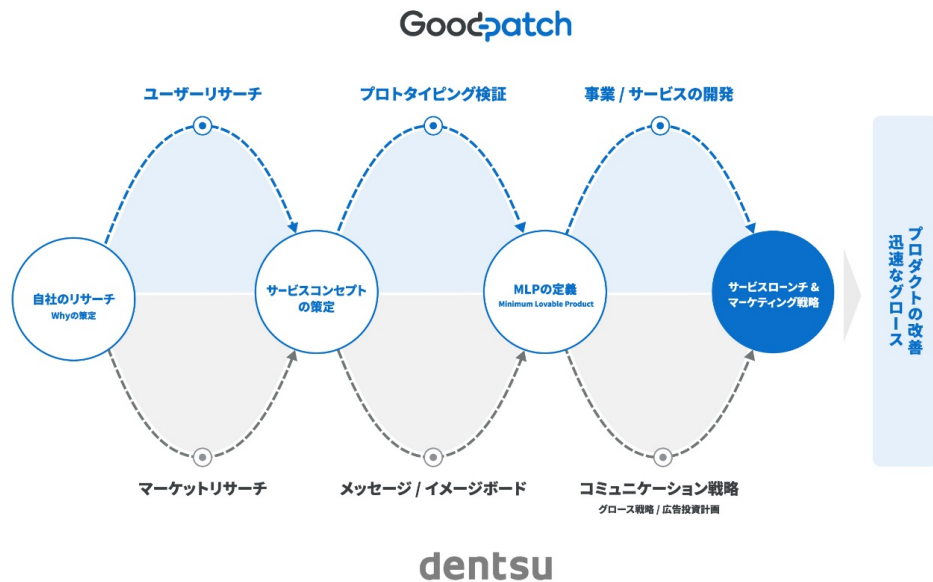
Goodpatch

ユーザーリサーチ

プロトタイピング検証

事業 / サービスの開発

自社のリサーチ
Whyの策定

サービスコンセプトの策定

MLPの定義
Minimum Lovable Product

サービスローンチ & マーケティング戦略

プロダクトの改善
迅速なグロース

マーケットリサーチ

メッセージ / イメージボード

コミュニケーション戦略
グロース戦略 / 広告投資計画

dentsu